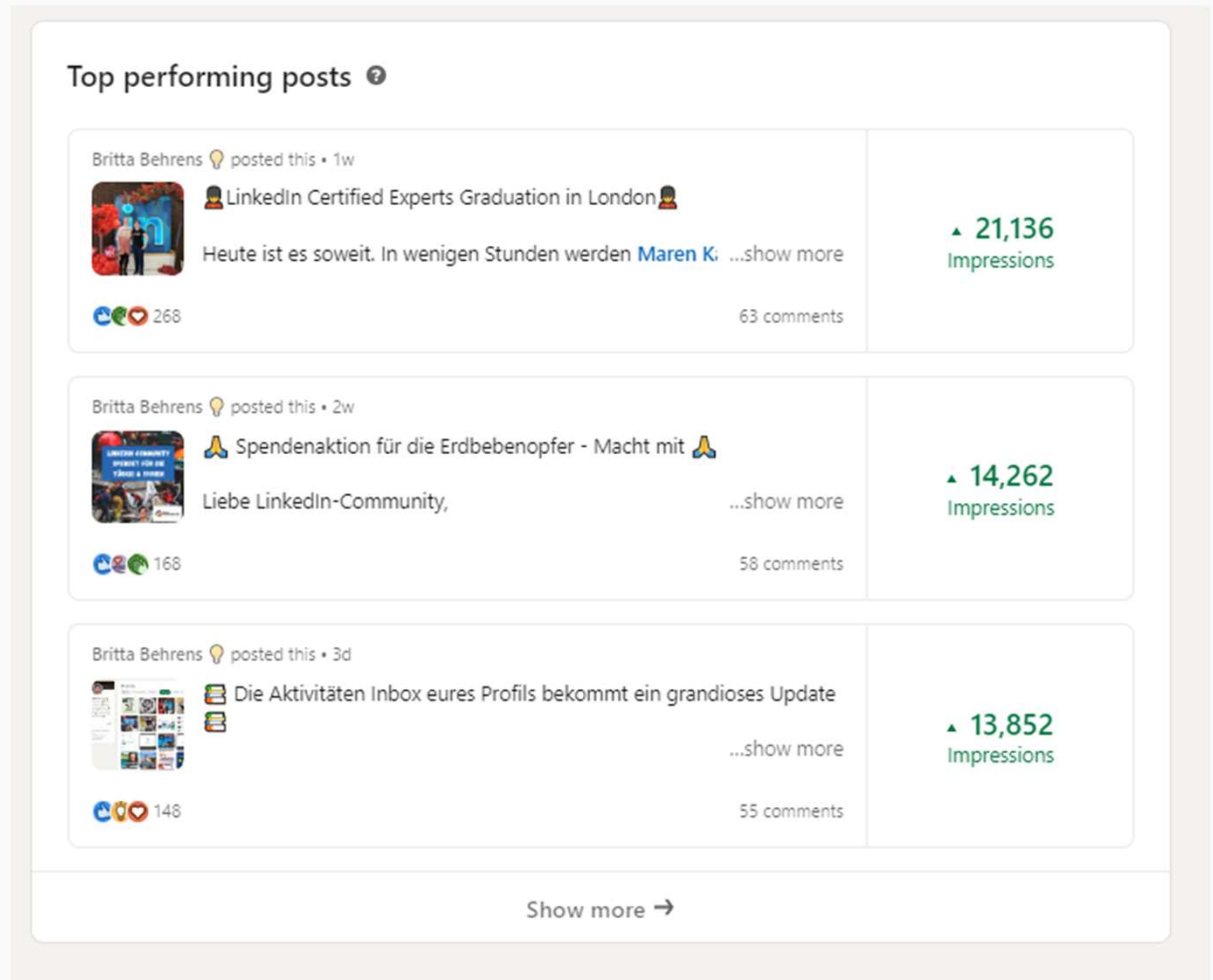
Top performing posts

Britta Behrens posted this • 1w

💂LinkedIn Certified Experts Graduation in London💂

Heute ist es soweit. In wenigen Stunden werden Maren K: ...show more

268

63 comments

21,136
Impressions

Britta Behrens posted this • 2w

LINKEDIN COMMUNITY SPENDET FÜR DIE TÜRKEI & SYRIEN

🙏 Spendenaktion für die Erdbebenopfer - Macht mit 🙏

Liebe LinkedIn-Community, ...show more

168

58 comments

14,262
Impressions

Britta Behrens posted this • 3d

📚 Die Aktivitäten Inbox eures Profils bekommt ein grandioses Update 📚

...show more

148

55 comments

13,852
Impressions

Show more →